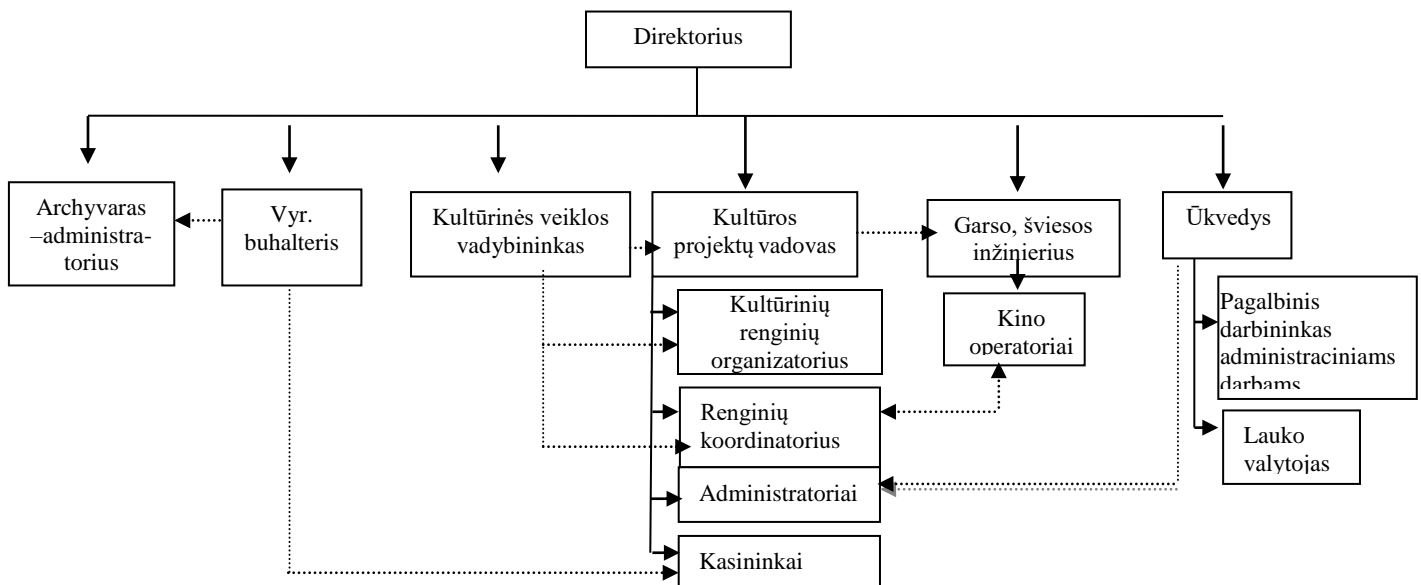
Direktorius

Archyvaras –administratorius

Vyr. buhalteris

Kultūrinės veiklos vadybininkas

Kultūros projektų vadovas

Garso, šviesos inžinierius

Ūkvedys

Kultūrinių renginių organizatorius

Kino operatoriai

Pagalbinis darbininkas administraciniams darbams

Renginių koordinatorius

Lauko valytojas

Administratoriai

Kasininkai